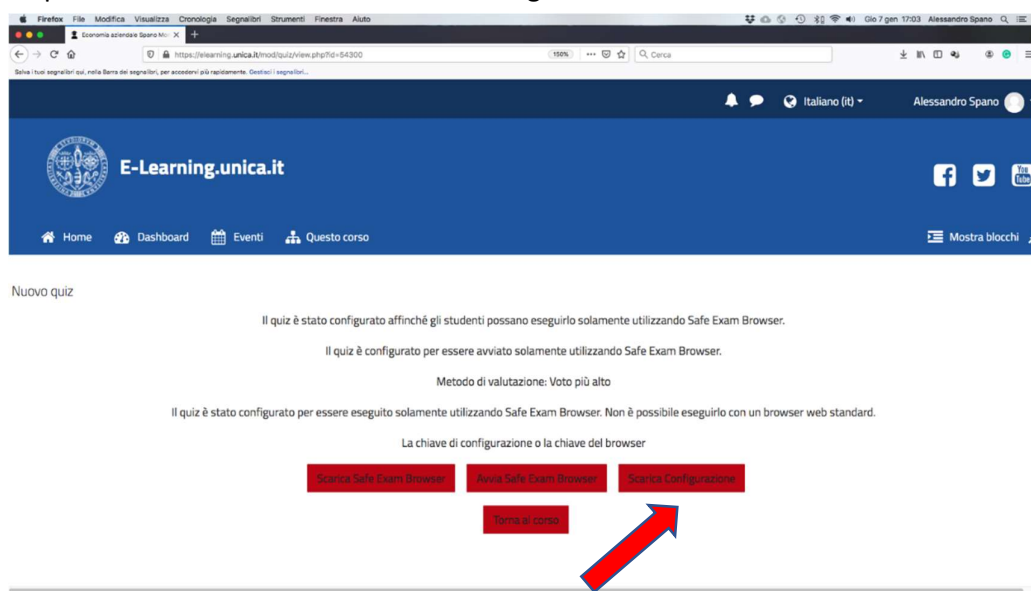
Firefox File Modifica Visualizza Cronologia Segnalibri Strumenti Finestra Aiuto

Gio 7 gen 17:03 Alessandro Spano

Economia aziendale Spano Mo

https://elearning.unica.it/mod/quiz/view.php?id=54300

150%

Cerca

Salva i tuoi segnalibri qui, nella Barra dei segnalibri, per accedervi più rapidamente. Gestisci i segnalibri...

Italiano (it)

Alessandro Spano

E-Learning.unica.it

Home Dashboard Eventi Questo corso

Mostra blocchi

Nuovo quiz

Il quiz è stato configurato affinché gli studenti possano eseguirlo solamente utilizzando Safe Exam Browser.

Il quiz è configurato per essere avviato solamente utilizzando Safe Exam Browser.

Metodo di valutazione: Voto più alto

Il quiz è stato configurato per essere eseguito solamente utilizzando Safe Exam Browser. Non è possibile eseguirlo con un browser web standard.

La chiave di configurazione o la chiave del browser

Scarica Safe Exam Browser

Avvia Safe Exam Browser

Scarica Configurazione

Torna al corso